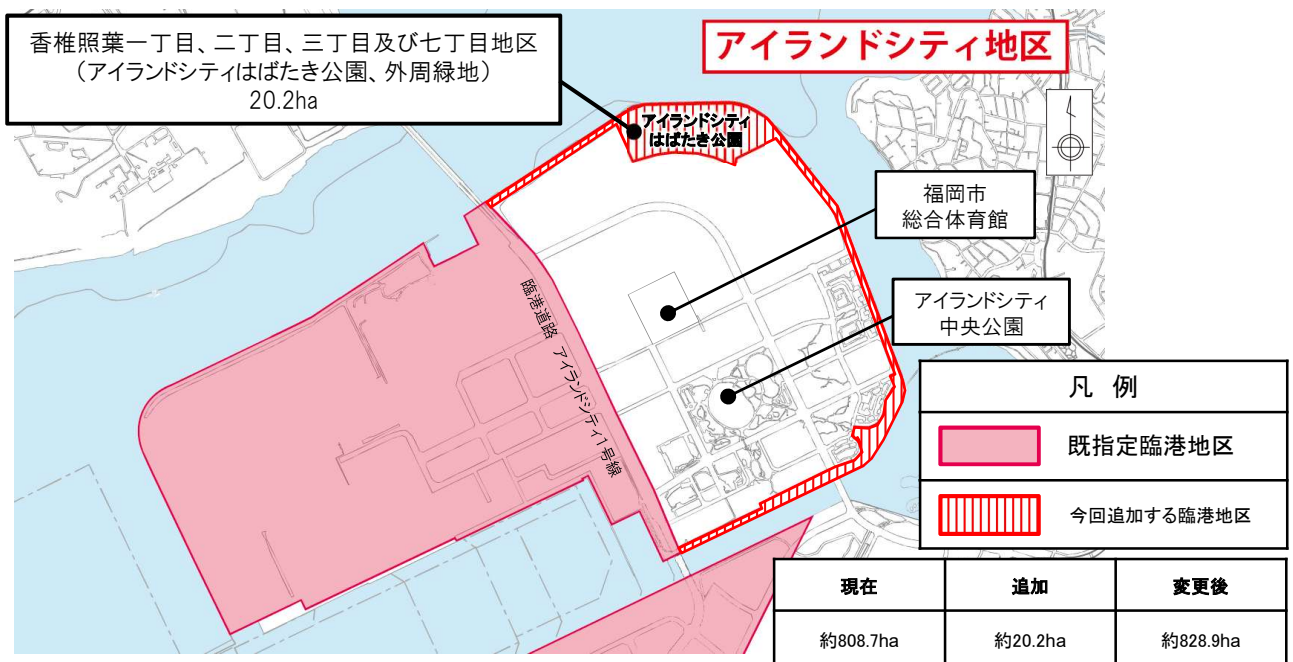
香椎照葉一丁目、二丁目、三丁目及び七丁目地区
（アイランドシティはばたき公園、外周緑地）
20.2ha

アイランドシティ地区

アイランドシティ
はばたき公園

福岡市
総合体育館

アイランドシティ
中央公園

臨港道路　アイランドシティ１号線

凡　例

既指定臨港地区

今回追加する臨港地区

| 現在 | 追加 | 変更後 |
|---|---|---|
| 約808.7ha | 約20.2ha | 約828.9ha |